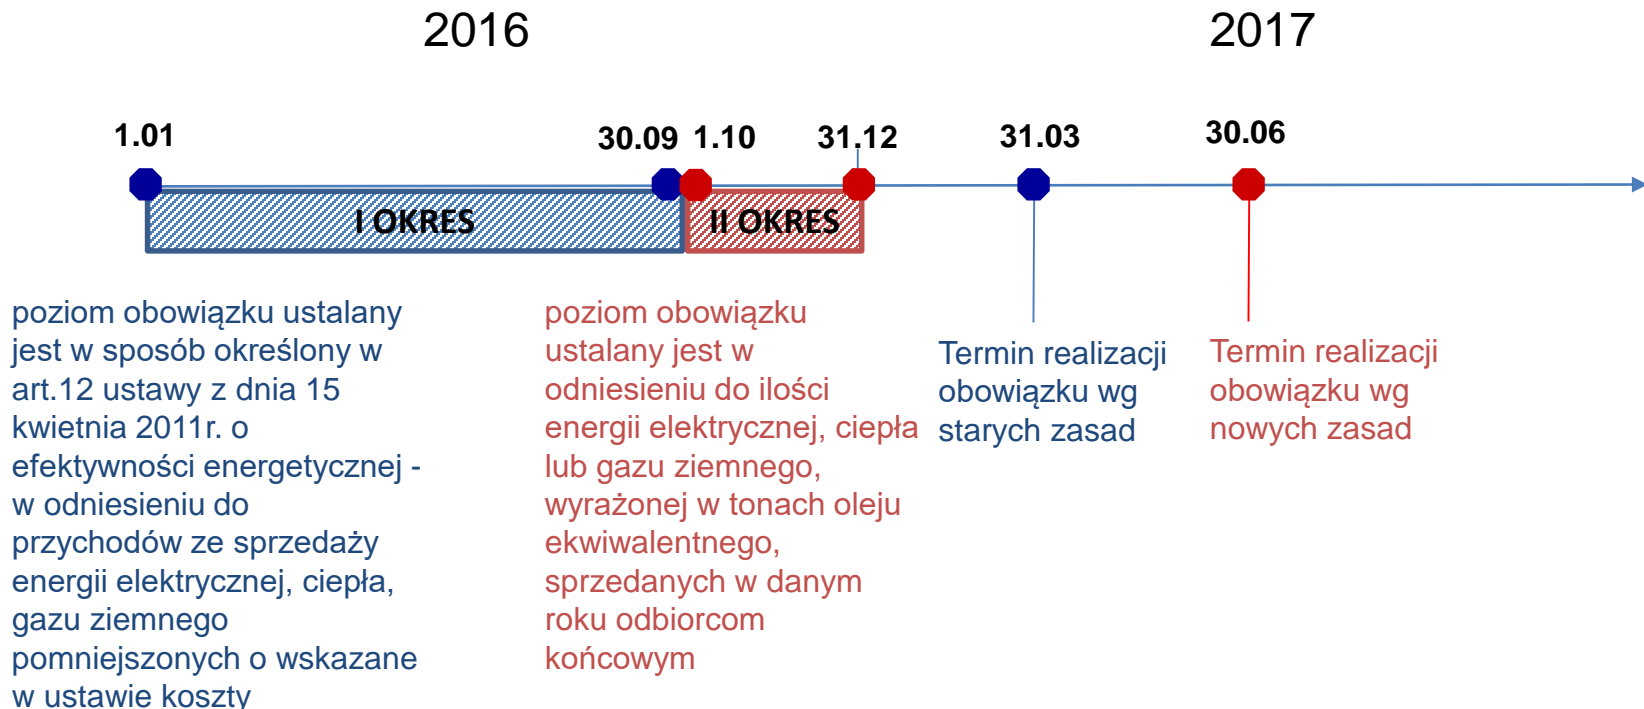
2016

2017

1.01

30.09

1.10

31.12

31.03

30.06

I OKRES

II OKRES

poziom obowiązku ustalany jest w sposób określony w art.12 ustawy z dnia 15 kwietnia 2011r. o efektywności energetycznej - w odniesieniu do przychodów ze sprzedaży energii elektrycznej, ciepła, gazu ziemnego pomniejszonych o wskazane w ustawie koszty

poziom obowiązku ustalany jest w odniesieniu do ilości energii elektrycznej, ciepła lub gazu ziemnego, wyrażonej w tonach oleju ekwiwalentnego, sprzedanych w danym roku odbiorcom końcowym

Termin realizacji obowiązku wg starych zasad

Termin realizacji obowiązku wg nowych zasad